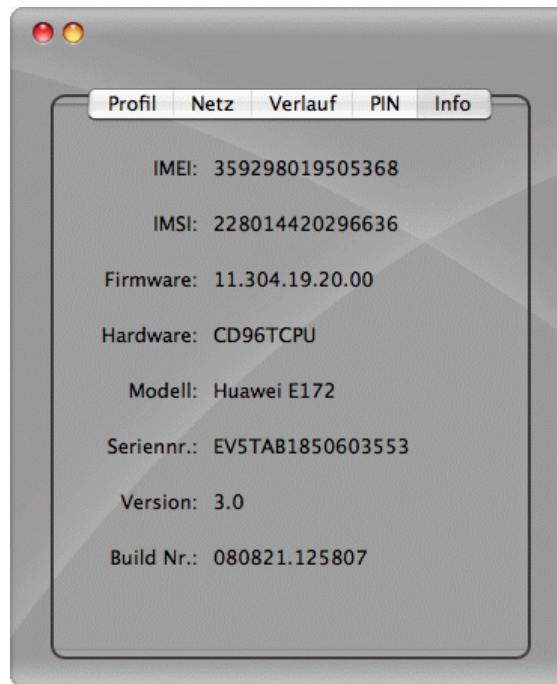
Profil Netz Verlauf PIN Info

IMEI: 359298019505368

IMSI: 228014420296636

Firmware: 11.304.19.20.00

Hardware: CD96TCPU

Modell: Huawei E172

Seriennr.: EV5TAB1850603553

Version: 3.0

Build Nr.: 080821.125807